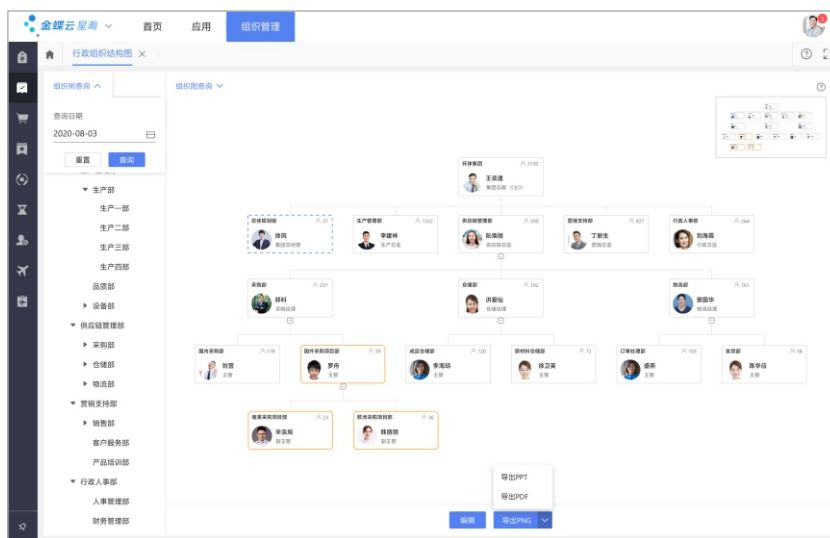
金蝶云星瀚 首页 应用 组织管理

行政组织结构图

组织树查询

查询日期
2020-08-03
重置 查询

生产部
生产一部
生产二部
生产三部
生产四部
品质部
设备部
供应链管理部
采购部
仓储部
物流部
营销支持部
销售部
客户服务部
产品培训部
行政人事部
人事管理部
财务管理部

组织图查询

环球集团 3150
王奕涵
集团总裁（CEO）

总经理助理 37
徐风
集团总经理

生产管理部 1332
李建林
生产总监

供应链管理部 598
阮黛丽
供应链总监

营销支持部 827
丁剑生
营销总监

行政人事部 264
刘海霞
行政总监

采购部 237
曾科
采购经理

仓储部 192
洪曼仙
仓储经理

物流部 161
谢国华
物流经理

国内采购部 178
刘雷
主管

国外采购项目部 59
罗丹
主管

成品仓储部 120
李海丽
主管

原材料仓储部 72
钱芷英
主管

订单物流部 103
盛茜
主管

发货部 58
陈华应
主管

海美采购项目部 23
李浩航
副主管

欧洲采购项目部 36
韩丽丽
副主管

导出PPT
导出PDF

编辑 导出PNG